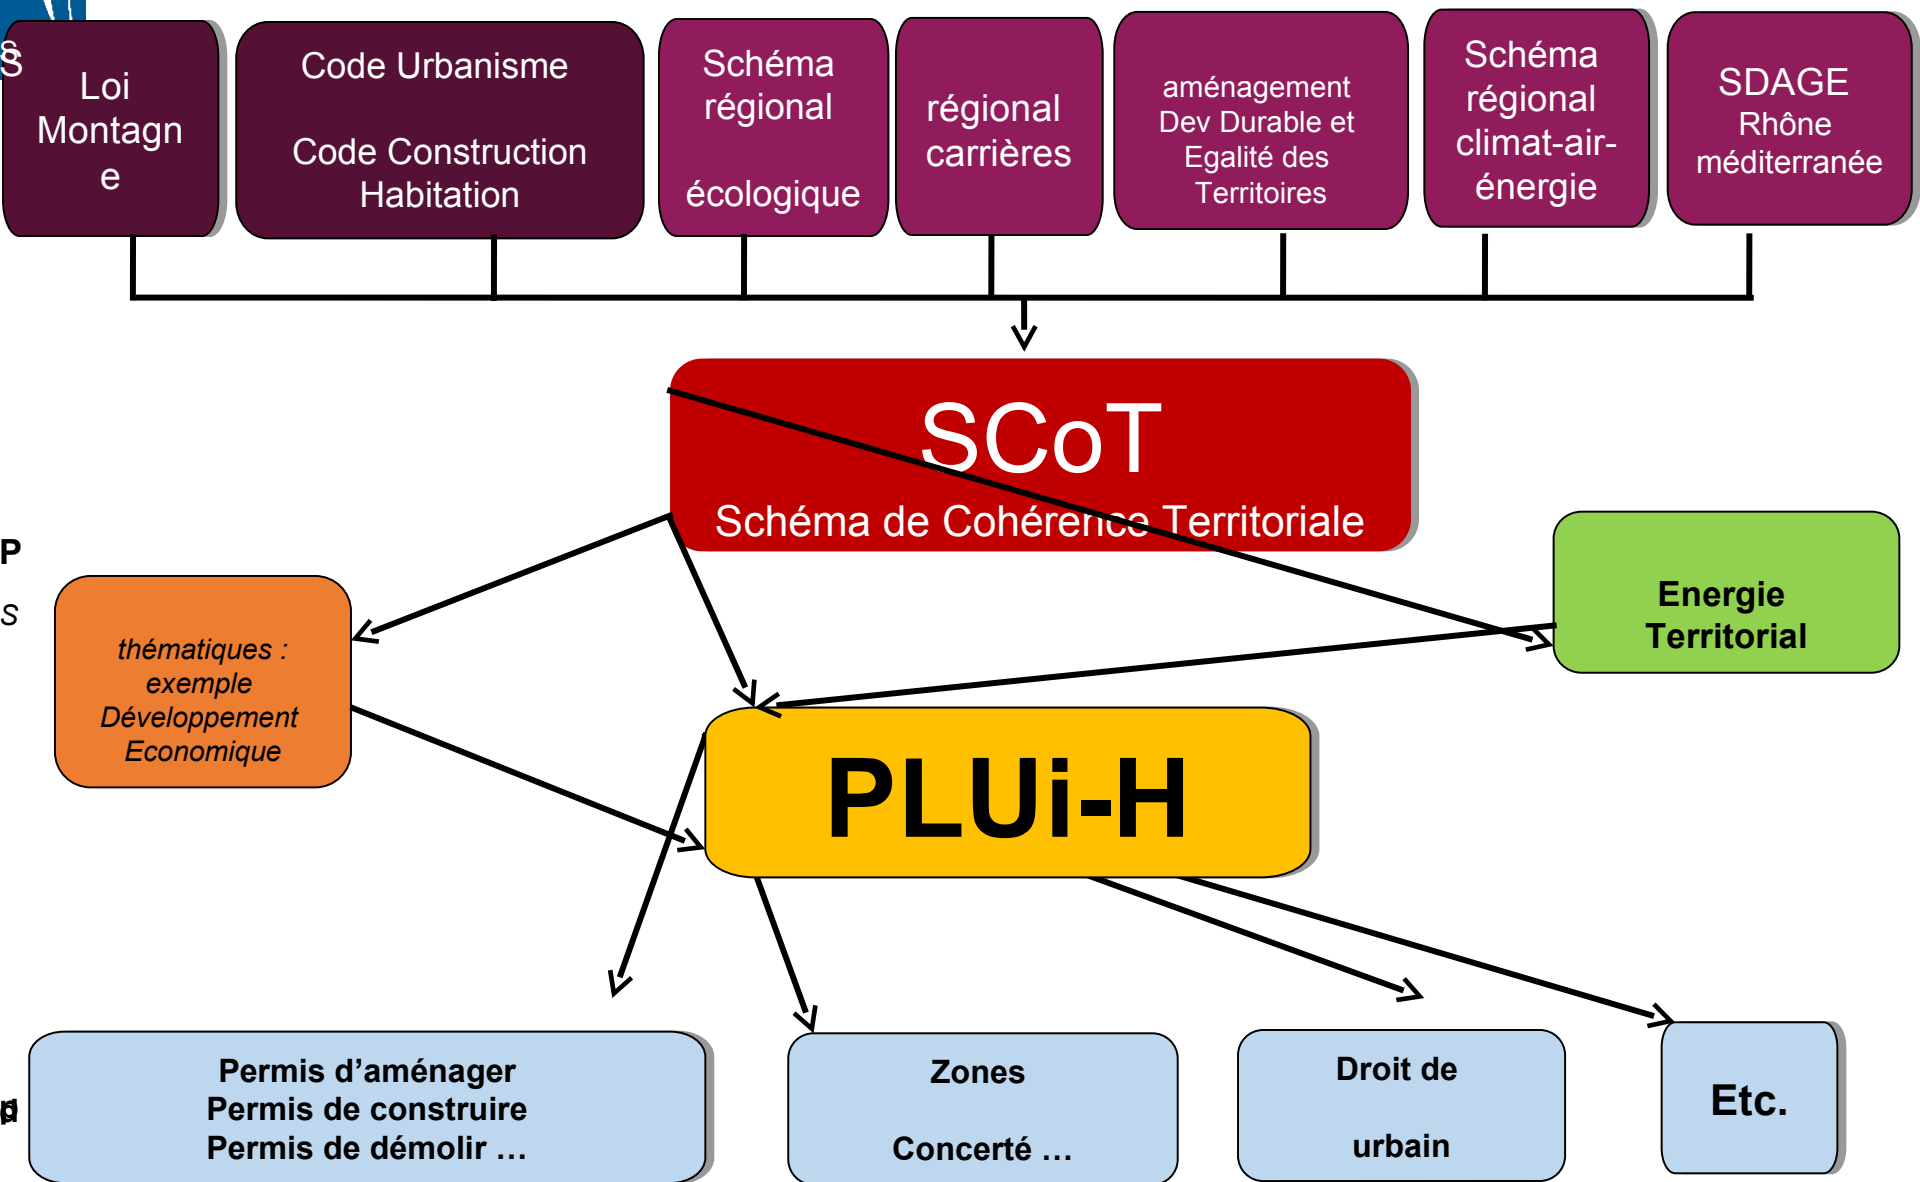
S

Loi Montagn e

Code Urbanisme

Code Construction Habitation

Schéma régional

écologique

régional carrières

aménagement Dev Durable et Egalité des Territoires

Schéma régional climat-air-énergie

SDAGE Rhône méditerranée

SCoT

Schéma de Cohérence Territoriale

P

S

thématiques : exemple Développement Economique

Energie Territorial

PLUi-H

p

Permis d'aménager
Permis de construire
Permis de démolir …

Zones

Concerté …

Droit de

urbain

Etc.